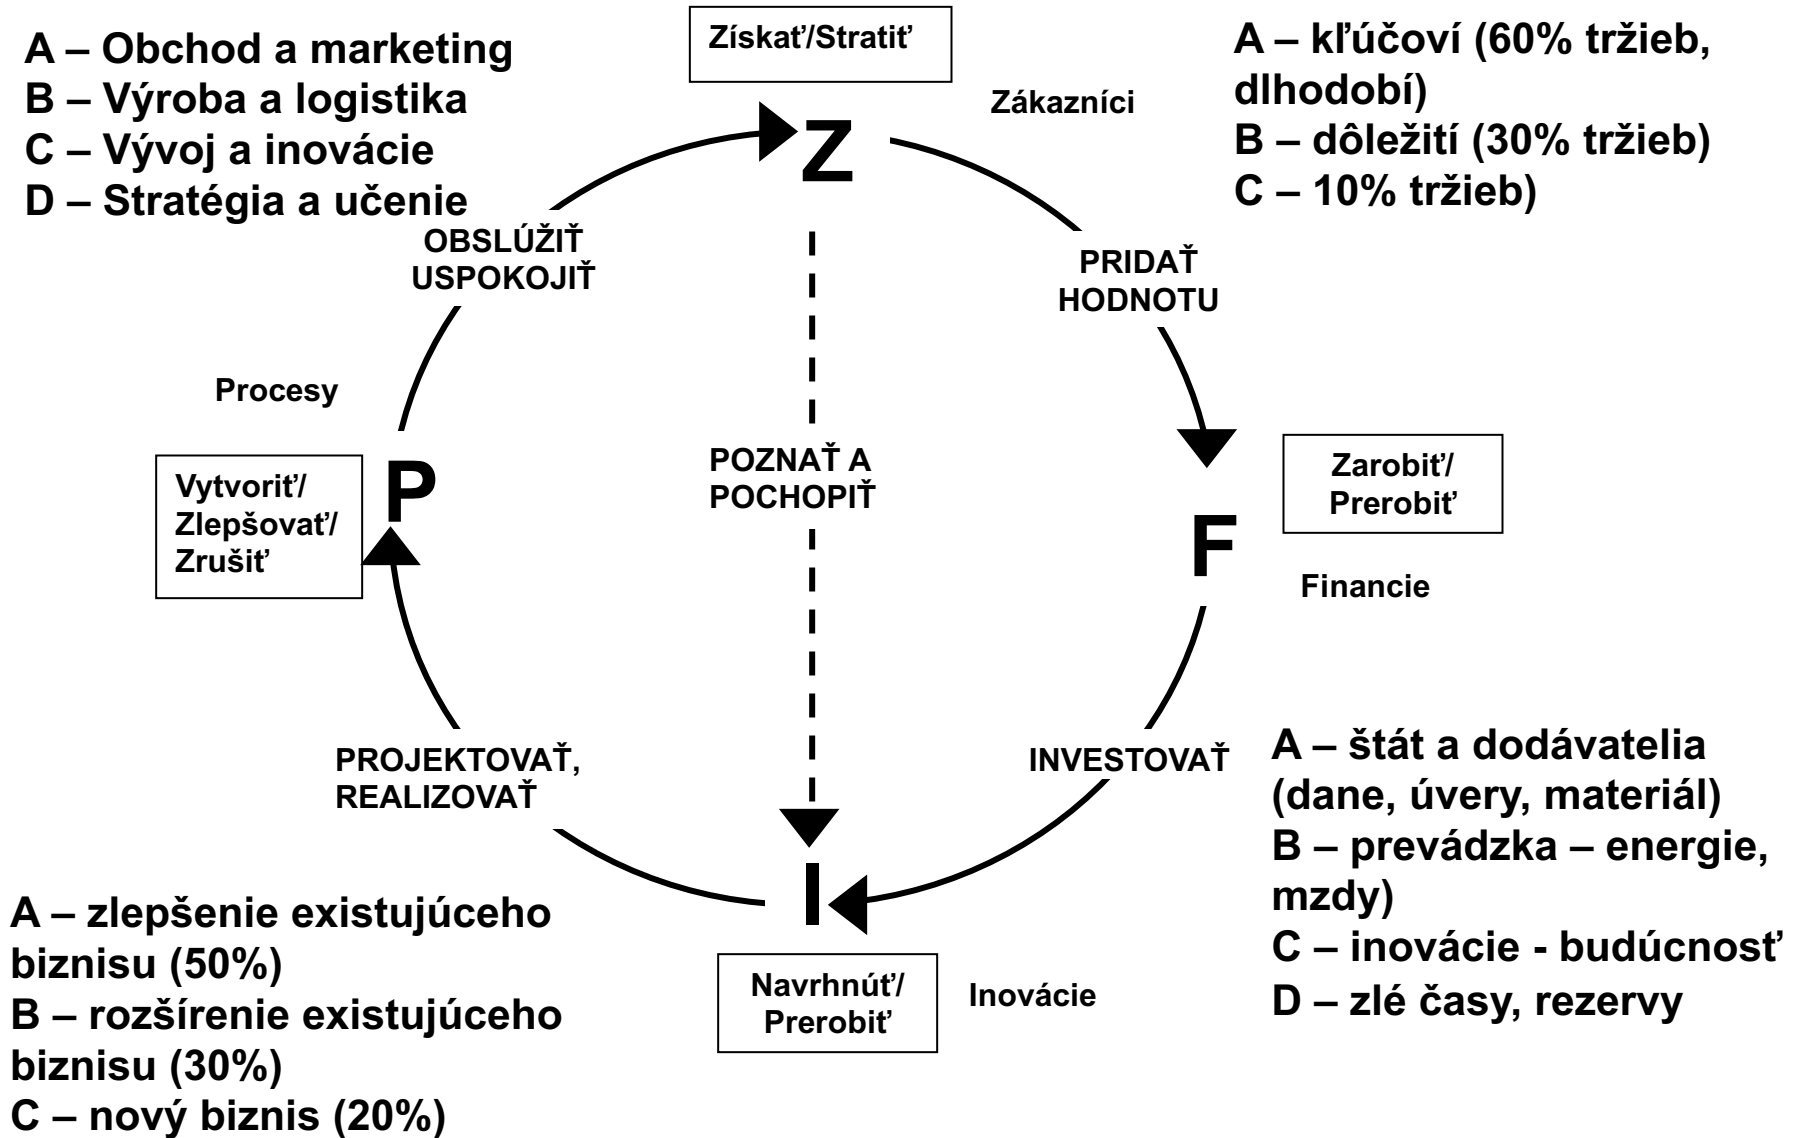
A – Obchod a marketing
B – Výroba a logistika
C – Vývoj a inovácie
D – Stratégia a učenie

Získať/Stratiť

Z

Zákazníci

A – kľúčoví (60% tržieb, dlhodobí)
B – dôležití (30% tržieb)
C – 10% tržieb)

OBSLÚŽIŤ USPOKOJIŤ

PRIDAŤ HODNOTU

Procesy

Vytvoriť/ Zlepšovať/ Zrušiť

P

POZNAŤ A POCHOPIŤ

Zarobiť/ Prerobiť

F

Financie

PROJEKTOVAŤ, REALIZOVAŤ

INVESTOVAŤ

A – štát a dodávatelia (dane, úvery, materiál)
B – prevádzka – energie, mzdy)
C – inovácie - budúcnosť
D – zlé časy, rezervy

I

A – zlepšenie existujúceho biznisu (50%)
B – rozšírenie existujúceho biznisu (30%)
C – nový biznis (20%)

Navrhnúť/ Prerobiť

Inovácie